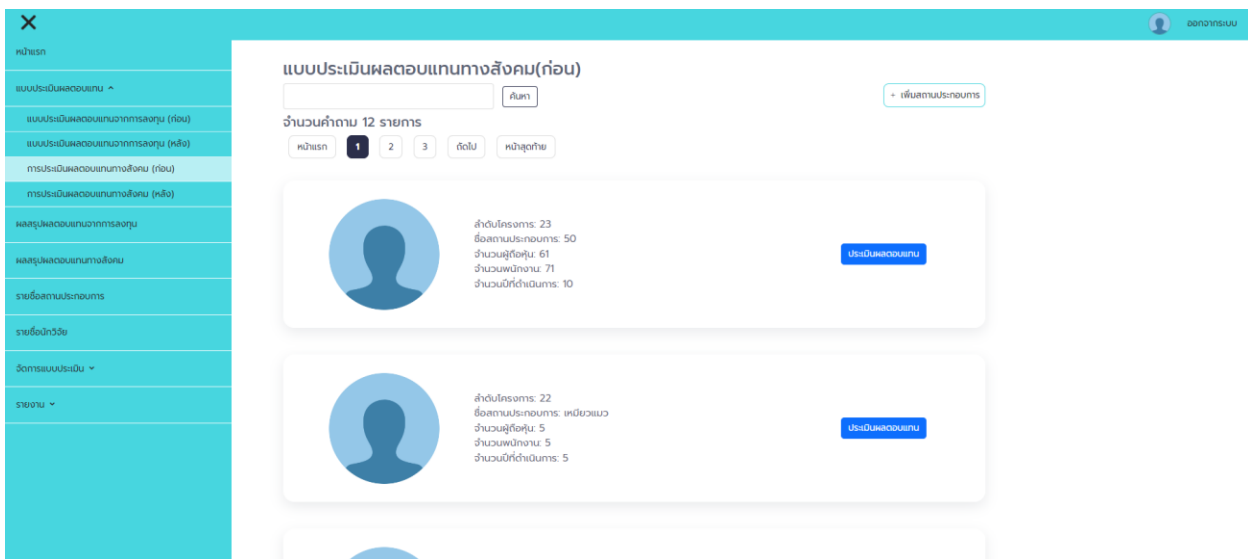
ออกจากระบบ

หน้าแรก

แบบประเมินผลตอบแทน ^

แบบประเมินผลตอบแทนจากการลงทุน (ก่อน)

แบบประเมินผลตอบแทนจากการลงทุน (หลัง)

การประเมินผลตอบแทนทางสังคม (ก่อน)

การประเมินผลตอบแทนทางสังคม (หลัง)

ผลสรุปผลตอบแทนจากการลงทุน

ผลสรุปผลตอบแทนทางสังคม

รายชื่อสถานประกอบการ

รายชื่อนักวิจัย

จัดการแบบประเมิน

รายงาน

แบบประเมินผลตอบแทนทางสังคม(ก่อน)

ค้นหา

+ เพิ่มสถานประกอบการ

จำนวนคำถาม 12 รายการ

หน้าแรก 1 2 3 ถัดไป หน้าสุดท้าย

ลำดับโครงการ: 23
ชื่อสถานประกอบการ: 50
จำนวนผู้ถือหุ้น: 61
จำนวนพนักงาน: 71
จำนวนปีที่ดำเนินการ: 10

ประเมินผลตอบแทน

ลำดับโครงการ: 22
ชื่อสถานประกอบการ: เหมียวแมว
จำนวนผู้ถือหุ้น: 5
จำนวนพนักงาน: 5
จำนวนปีที่ดำเนินการ: 5

ประเมินผลตอบแทน